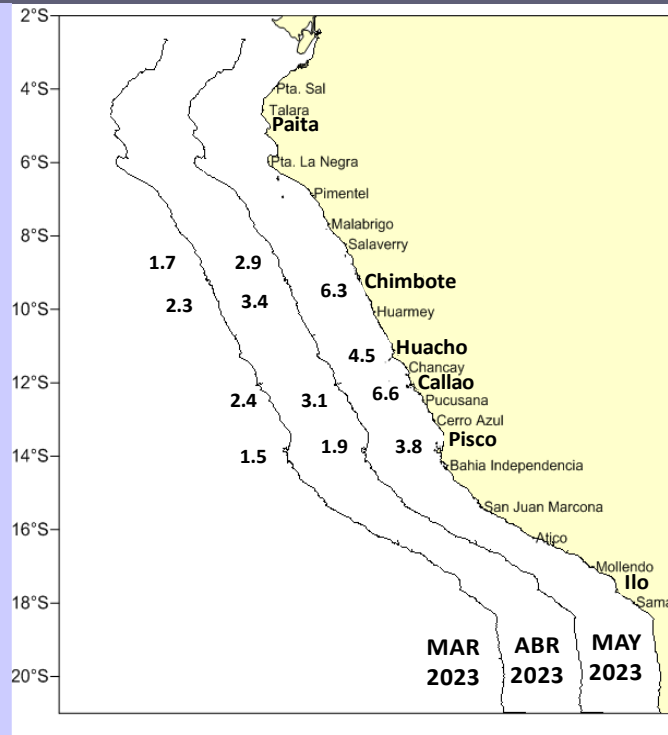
2°S
4°S
6°S
8°S
10°S
12°S
14°S
16°S
18°S
20°S

Pta. Sal
Talara
Paita
Pta. La Negra
Pimentel
Malabrigo
Salaverry
Chimbote
Huarmey
Huacho
Chancay
Callao
Pucusana
Cerro Azul
Pisco
Bahia Independencia
San Juan Marcona
Atico
Mollendo
Ilo
Sama

1.7
2.9
2.3
3.4
6.3
4.5
6.6
2.4
3.1
1.9
3.8
1.5

MAR 2023
ABR 2023
MAY 2023